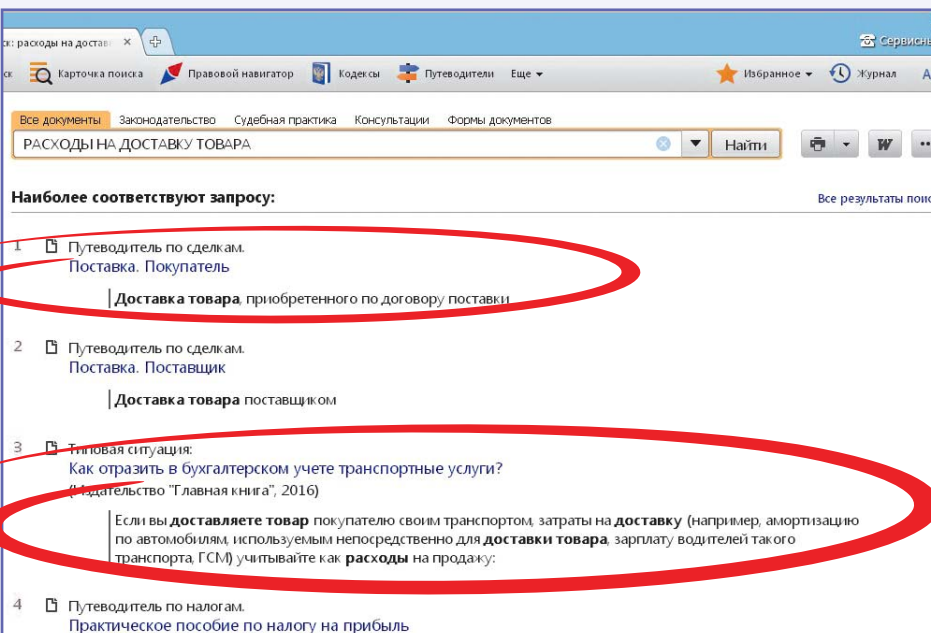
ск: расходы на достав

Сервисн

ск Карточка поиска Правовой навигатор Кодексы Путеводители Еще ▾ Избранное ▾ Журнал А

Все документы Законодательство Судебная практика Консультации Формы документов

РАСХОДЫ НА ДОСТАВКУ ТОВАРА

Найти

W

Наиболее соответствуют запросу:

Все результаты поис

1 Путеводитель по сделкам.
Поставка. Покупатель

**Доставка товара**, приобретенного по договору поставки

2 Путеводитель по сделкам.
Поставка. Поставщик

**Доставка товара** поставщиком

3 Типовая ситуация:
Как отразить в бухгалтерском учете транспортные услуги?
(Издательство "Главная книга", 2016)

Если вы **доставляете товар** покупателю своим транспортом, затраты на **доставку** (например, амортизацию по автомобилям, используемым непосредственно для **доставки товара**, зарплату водителей такого транспорта, ГСМ) учитывайте как **расходы** на продажу:

4 Путеводитель по налогам.
Практическое пособие по налогу на прибыль